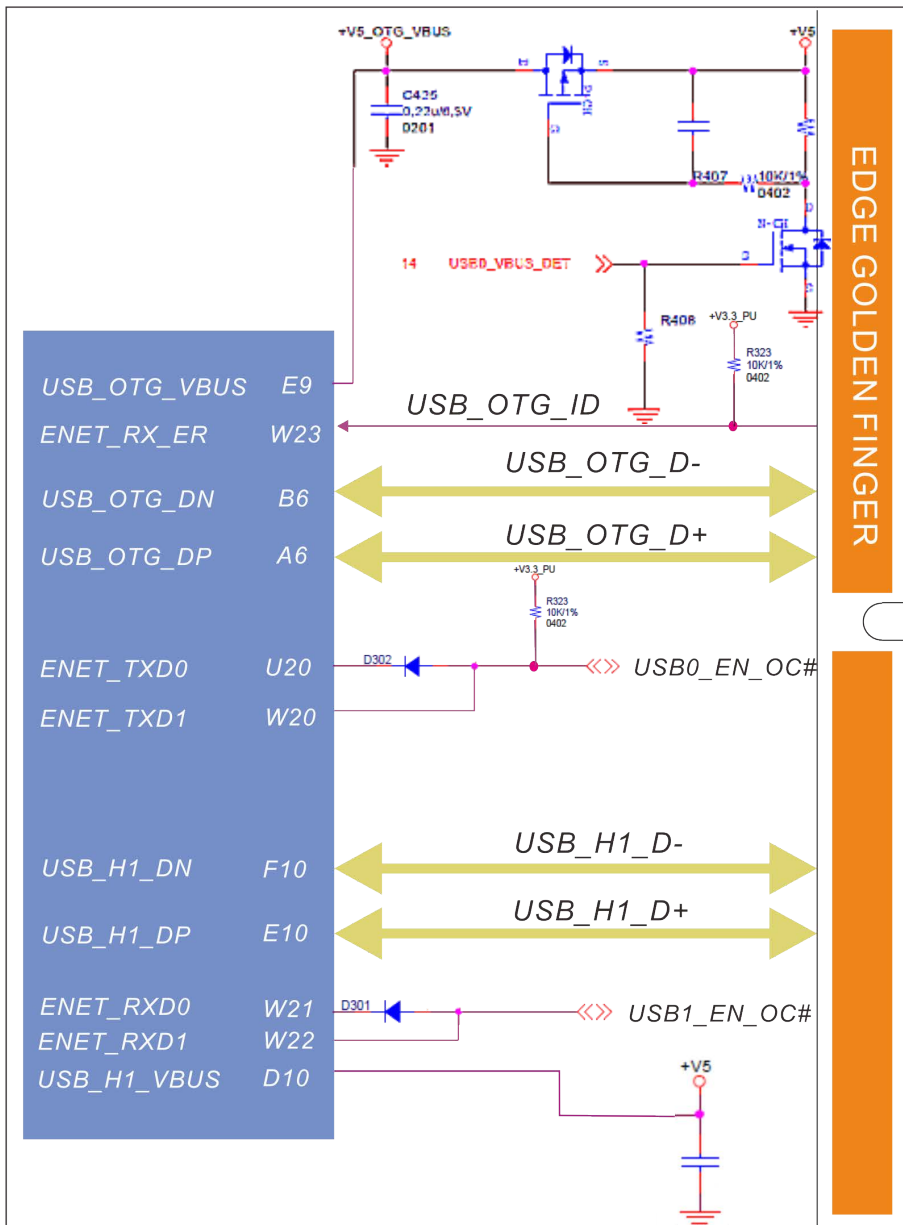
+V5_OTG_VBUS

C425
0.22uf/6.5V
0201

+V5

R407 10K/1%
0402

14 USB0_VBUS_DET

R408

+V3.3_PU
R323
10K/1%
0402

EDGE GOLDEN FINGER

USB_OTG_VBUS E9
ENET_RX_ER W23
USB_OTG_ID
USB_OTG_DN B6
USB_OTG_D-
USB_OTG_DP A6
USB_OTG_D+

+V3.3_PU
R323
10K/1%
0402

ENET_TXD0 U20
D302
USB0_EN_OC#
ENET_TXD1 W20

USB_H1_DN F10
USB_H1_D-
USB_H1_DP E10
USB_H1_D+

ENET_RXD0 W21
D301
USB1_EN_OC#
ENET_RXD1 W22
USB_H1_VBUS D10
+V5